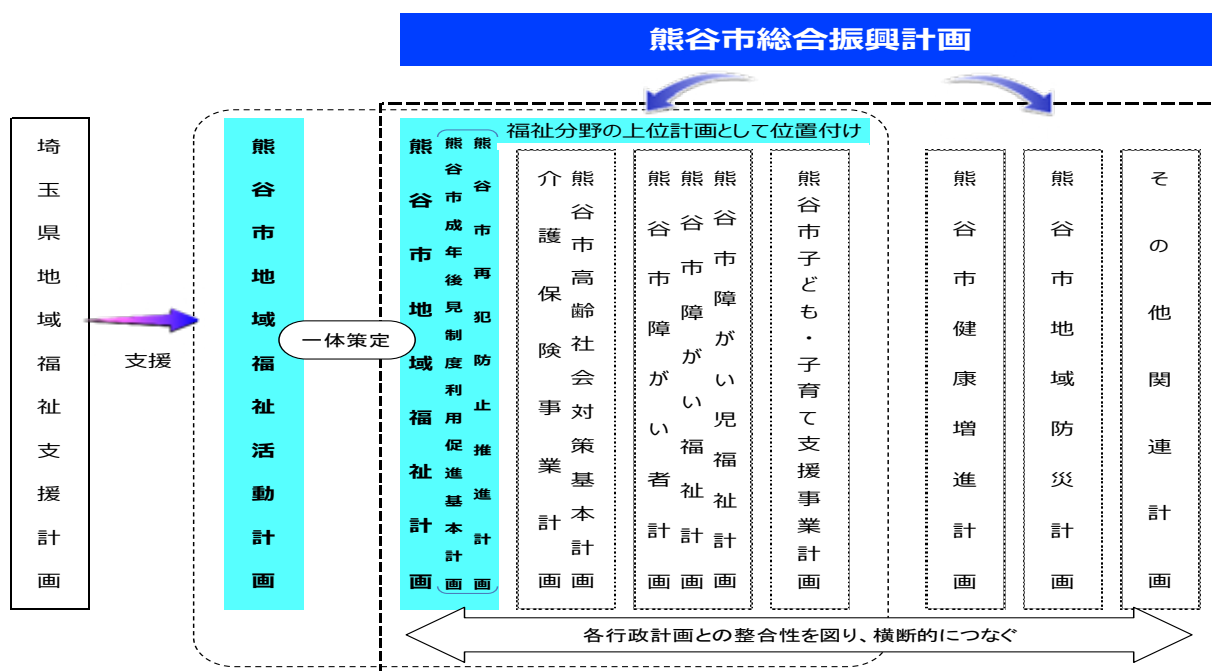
熊谷市総合振興計画

埼玉県地域福祉支援計画

支援

熊谷市地域福祉活動計画

一体策定

福祉分野の上位計画として位置付け

熊谷市地域福祉計画

熊谷市成年後見制度利用促進基本計画

熊谷市再犯防止推進計画

熊谷市高齢社会対策基本計画

介護保険事業計画

熊谷市障がい児福祉計画

熊谷市障がい福祉計画

熊谷市障がい者計画

熊谷市子ども・子育て支援事業計画

熊谷市健康増進計画

熊谷市地域防災計画

その他関連計画

各行政計画との整合性を図り、横断的につなぐ